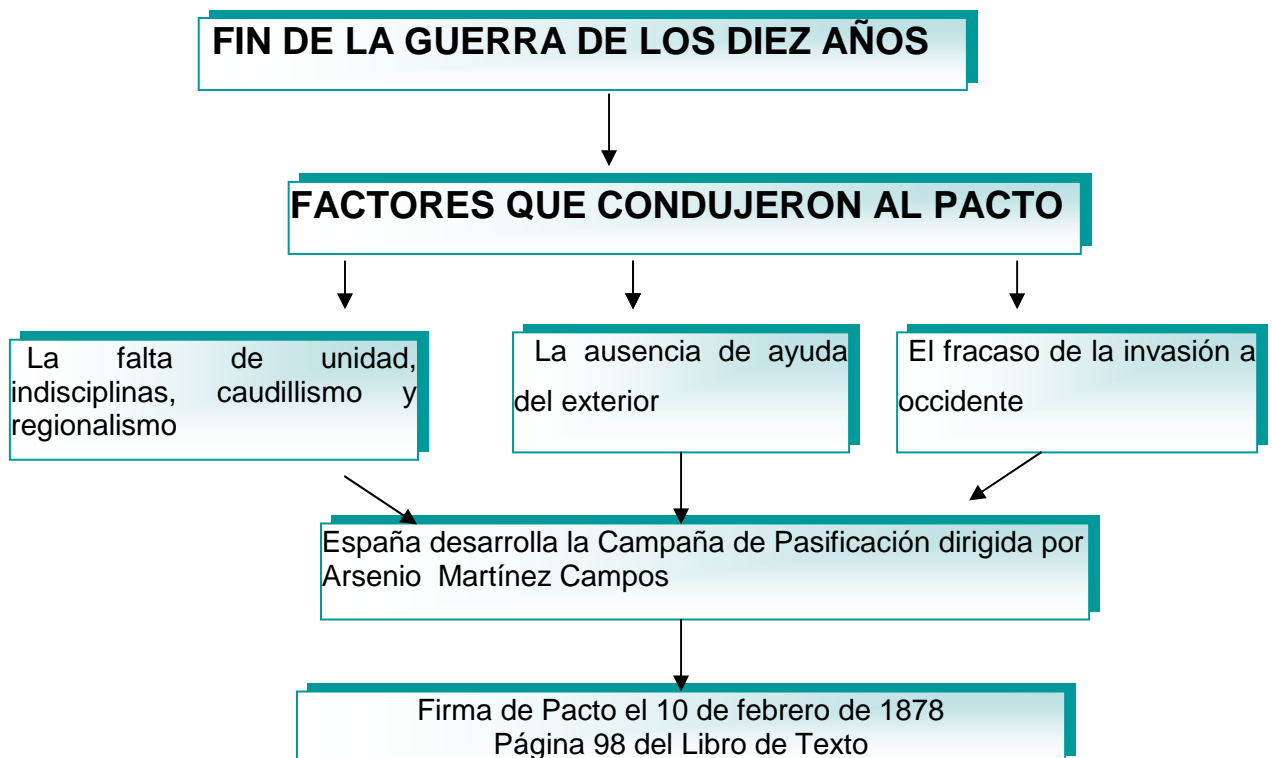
FIN DE LA GUERRA DE LOS DIEZ AÑOS

FACTORES QUE CONDUJERON AL PACTO

La falta de unidad, indisciplinas, caudillismo y regionalismo

La ausencia de ayuda del exterior

El fracaso de la invasión a occidente

España desarrolla la Campaña de Pasificación dirigida por Arsenio Martínez Campos

Firma de Pacto el 10 de febrero de 1878
Página 98 del Libro de Texto